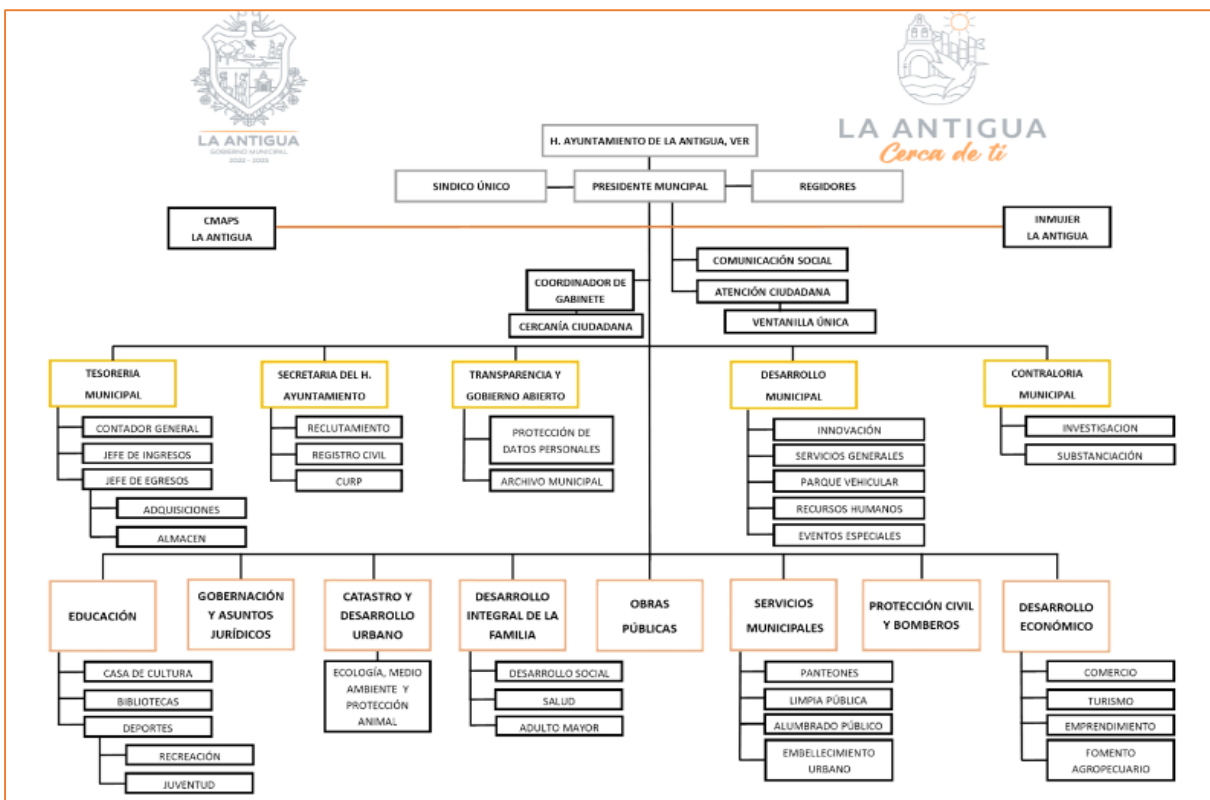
LA ANTIGUA
GOBIERNO MUNICIPAL
2022 - 2025

LA ANTIGUA
Cerca de ti

H. AYUNTAMIENTO DE LA ANTIGUA, VER

SINDICO ÚNICO

PRESIDENTE MUNICIPAL

REGIDORES

CMAPS LA ANTIGUA

INMUJER LA ANTIGUA

COMUNICACIÓN SOCIAL

ATENCIÓN CIUDADANA

VENTANILLA ÚNICA

COORDINADOR DE GABINETE

CERCANÍA CIUDADANA

TESORERIA MUNICIPAL

CONTADOR GENERAL

JEFE DE INGRESOS

JEFE DE EGRESOS

ADQUISICIONES

ALMACEN

SECRETARIA DEL H. AYUNTAMIENTO

RECLUTAMIENTO

REGISTRO CIVIL

CURP

TRANSPARENCIA Y GOBIERNO ABIERTO

PROTECCIÓN DE DATOS PERSONALES

ARCHIVO MUNICIPAL

DESARROLLO MUNICIPAL

INNOVACIÓN

SERVICIOS GENERALES

PARQUE VEHICULAR

RECURSOS HUMANOS

EVENTOS ESPECIALES

CONTRALORIA MUNICIPAL

INVESTIGACION

SUBSTANCIACIÓN

EDUCACIÓN

CASA DE CULTURA

BIBLIOTECAS

DEPORTES

RECREACIÓN

JUVENTUD

GOBERNACIÓN Y ASUNTOS JURÍDICOS

CATASTRO Y DESARROLLO URBANO

ECOLOGÍA, MEDIO AMBIENTE Y PROTECCIÓN ANIMAL

DESARROLLO INTEGRAL DE LA FAMILIA

DESARROLLO SOCIAL

SALUD

ADULTO MAYOR

OBRAS PÚBLICAS

SERVICIOS MUNICIPALES

PANTEONES

LIMPIA PÚBLICA

ALUMBRADO PÚBLICO

EMBELLECIMIENTO URBANO

PROTECCIÓN CIVIL Y BOMBEROS

DESARROLLO ECONÓMICO

COMERCIO

TURISMO

EMPRENDIMIENTO

FOMENTO AGROPECUARIO